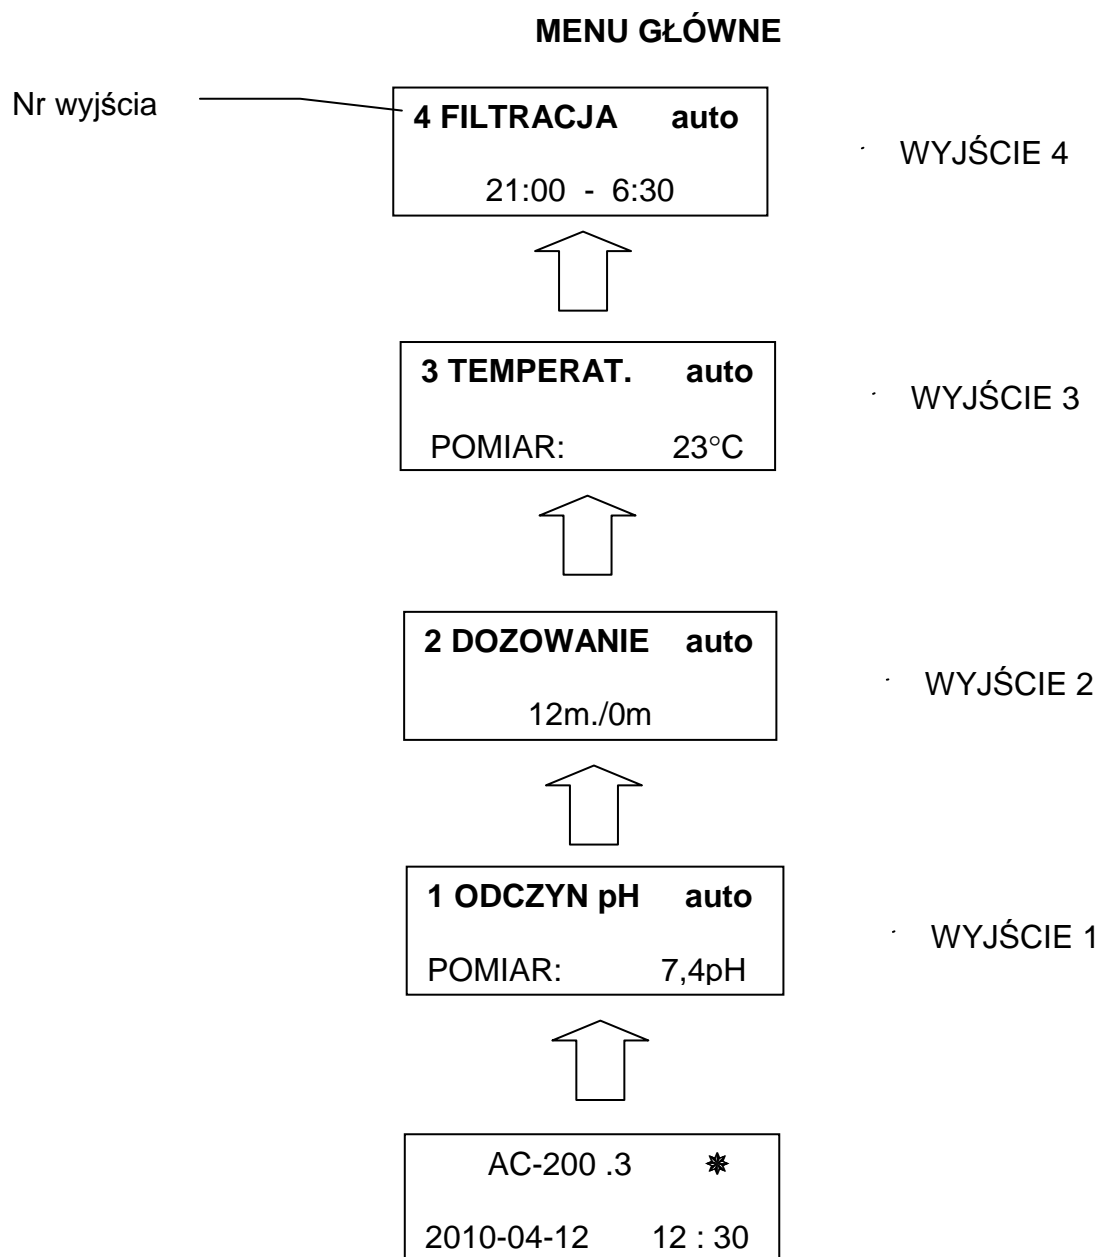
**MENU GŁÓWNE**

Nr wyjścia

**4 FILTRACJA auto**
21:00 - 6:30

WYJŚCIE 4

**3 TEMPERAT. auto**
POMIAR: 23°C

WYJŚCIE 3

**2 DOZOWANIE auto**
12m./0m

WYJŚCIE 2

**1 ODCZYN pH auto**
POMIAR: 7,4pH

WYJŚCIE 1

AC-200 .3 ✵
2010-04-12 12 : 30